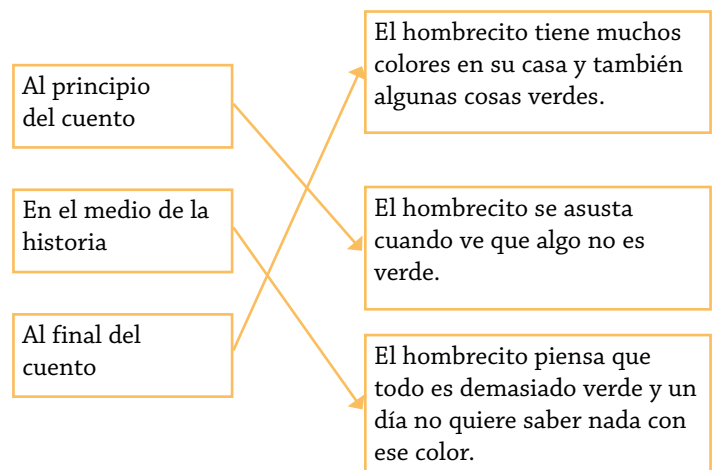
Al principio del cuento

En el medio de la historia

Al final del cuento

El hombrecito tiene muchos colores en su casa y también algunas cosas verdes.

El hombrecito se asusta cuando ve que algo no es verde.

El hombrecito piensa que todo es demasiado verde y un día no quiere saber nada con ese color.